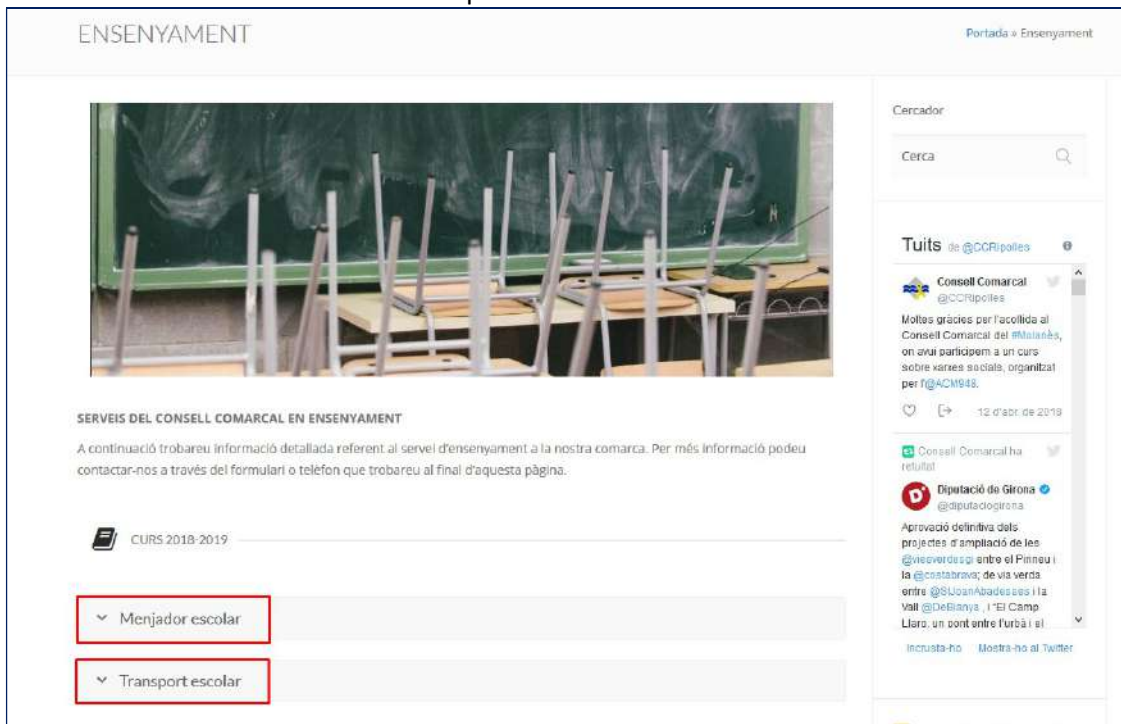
ENSENYAMENT

Portada » Ensenyament

Cercador

Cerca

Tuits de @CCRipolles

Consell Comarcal
@CCRipolles

Moltes gràcies per l'acollida al Consell Comarcal del #Moianès, on avui participem a un curs sobre xarxes socials, organitzat per l'@ACM948.

12 d'abr. de 2018

Consell Comarcal ha retuitat

Diputació de Girona
@diputaciogirona

Aprovació definitiva dels projectes d'ampliació de les @viesverdesgi entre el Pirineu i la @costabrava; de via verda entre @SJoanAbadesses i la Vall @DeBianya , i "El Camp Llaro, un pont entre l'urbà i el

Incrusta-ho Mostra-ho al Twitter

SERVEIS DEL CONSELL COMARCAL EN ENSENYAMENT

A continuació trobareu informació detallada referent al servei d'ensenyament a la nostra comarca. Per més informació podeu contactar-nos a través del formulari o telèfon que trobareu al final d'aquesta pàgina.

CURS 2018-2019

Menjador escolar

Transport escolar